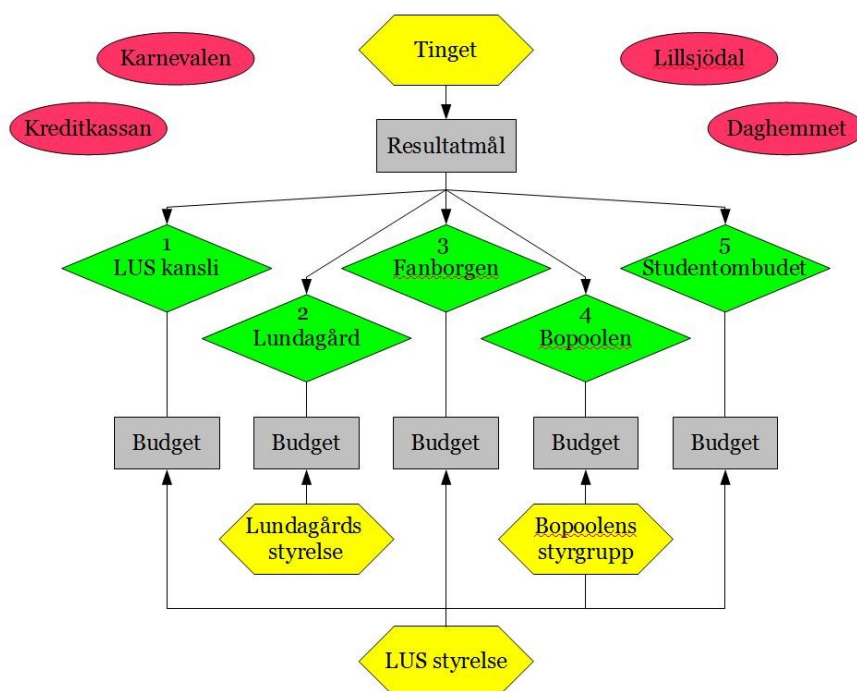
Karnevalen

Tinget

Lillsjödal

Kreditkassan

Resultatmål

Daghemmet

1
LUS kansli

3
Fanborgen

5
Studentombudet

2
Lundagård

4
Bopoolen

Budget

Budget

Budget

Budget

Budget

Lundagårds styrelse

Bopoolens styrgrupp

LUS styrelse